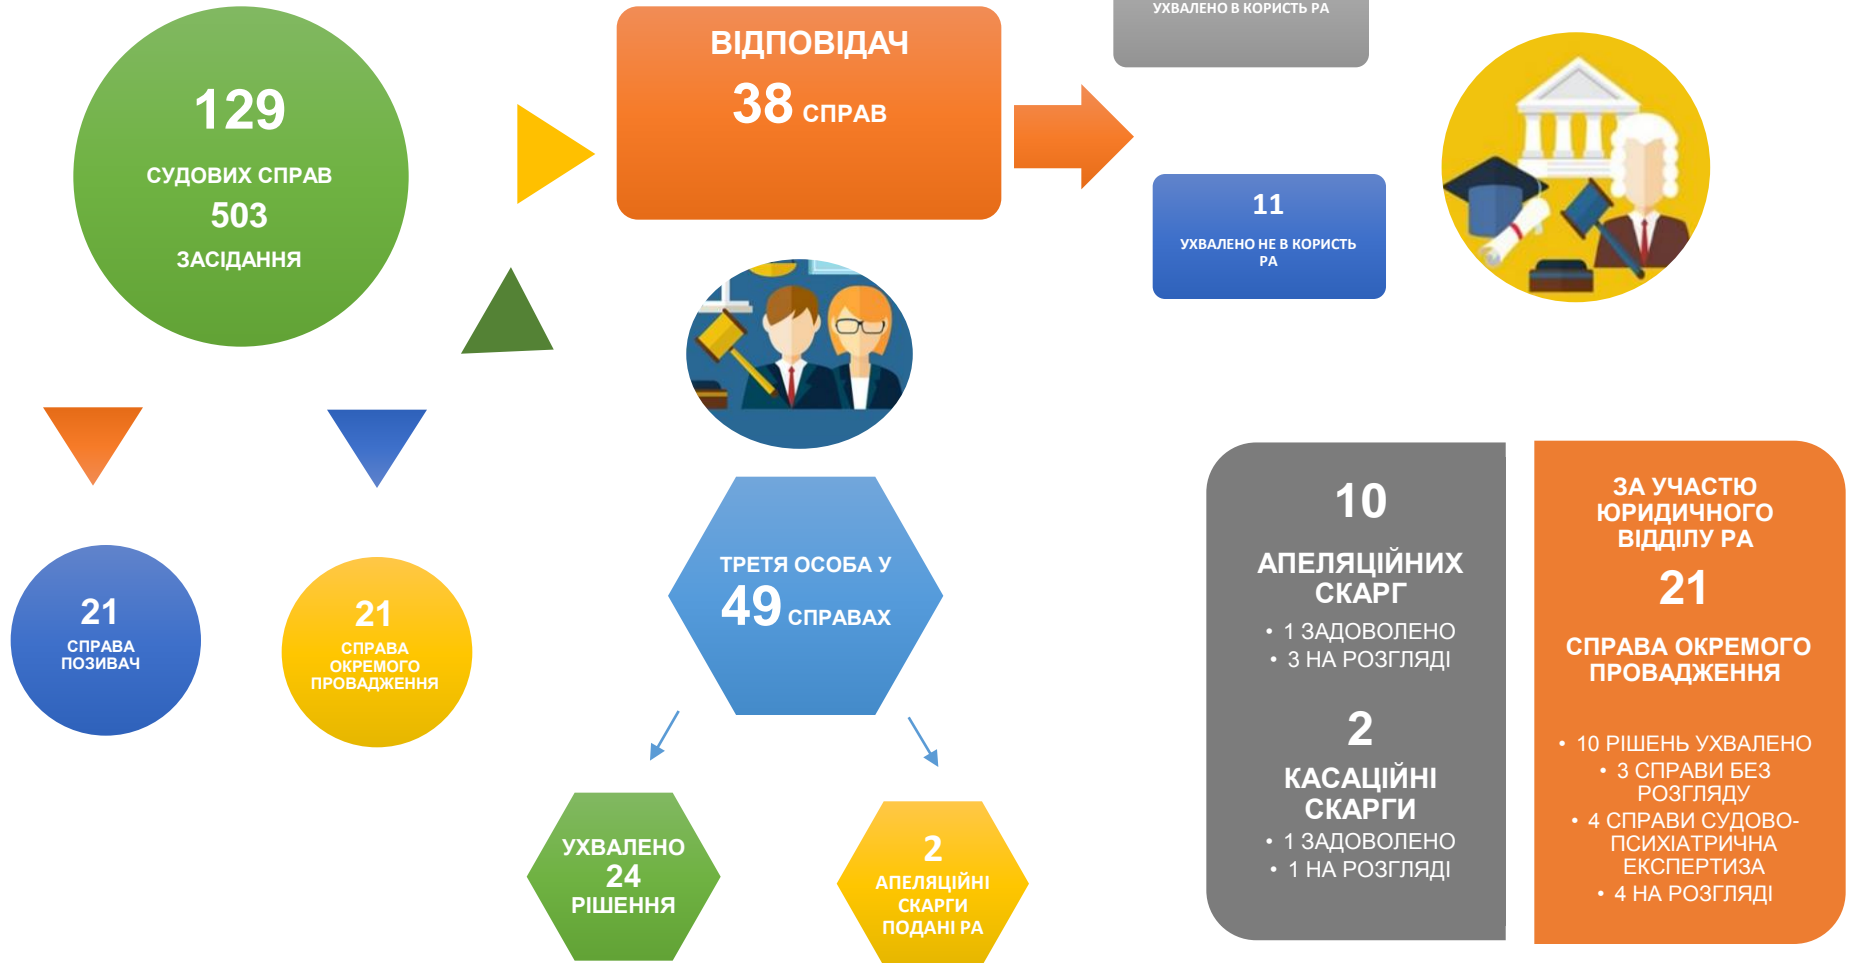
129
СУДОВИХ СПРАВ
503
ЗАСІДАННЯ

ВІДПОВІДАЧ
38 СПРАВ

УХВАЛЕНО В КОРИСТЬ РА

11
УХВАЛЕНО НЕ В КОРИСТЬ РА

21
СПРАВА
ПОЗИВАЧ

21
СПРАВА
ОКРЕМОГО
ПРОВАДЖЕННЯ

ТРЕТЯ ОСОБА У
49 СПРАВАХ

УХВАЛЕНО
24
РІШЕННЯ

2
АПЕЛЯЦІЙНІ
СКАРГИ
ПОДАНІ РА

10
АПЕЛЯЦІЙНИХ СКАРГ
• 1 ЗАДОВОЛЕНО
• 3 НА РОЗГЛЯДІ

2
КАСАЦІЙНІ СКАРГИ
• 1 ЗАДОВОЛЕНО
• 1 НА РОЗГЛЯДІ

ЗА УЧАСТЮ ЮРИДИЧНОГО ВІДДІЛУ РА
21
СПРАВА ОКРЕМОГО ПРОВАДЖЕННЯ
• 10 РІШЕНЬ УХВАЛЕНО
• 3 СПРАВИ БЕЗ РОЗГЛЯДУ
• 4 СПРАВИ СУДОВО-ПСИХІАТРИЧНА ЕКСПЕРТИЗА
• 4 НА РОЗГЛЯДІ